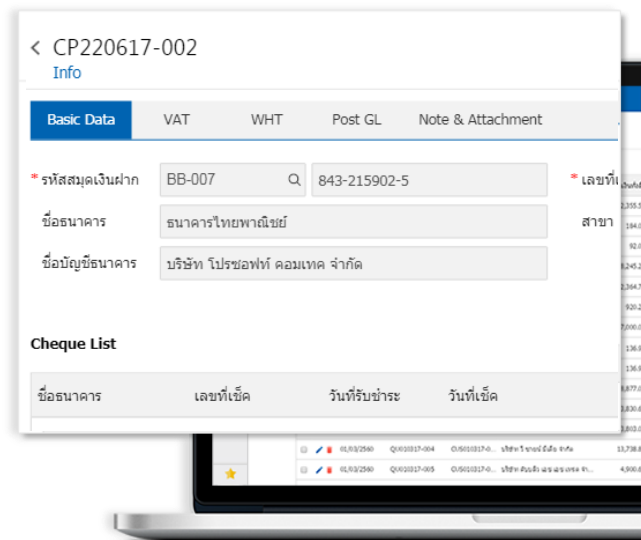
CP220617-002
Info

Basic Data | VAT | WHT | Post GL | Note & Attachment

* รหัสสมุดเงินฝาก BB-007 843-215902-5 * เลขที่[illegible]
ชื่อธนาคาร ธนาคารไทยพาณิชย์ สาขา
ชื่อบัญชีธนาคาร บริษัท โปรซอฟท์ คอมเทค จำกัด

Cheque List

| ชื่อธนาคาร | เลขที่เช็ค | วันที่รับชำระ | วันที่เช็ค |
|---|---|---|---|

01/03/2560 QO010317-004 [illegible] 13,738.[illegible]
01/03/2560 QO010317-005 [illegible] 4,900.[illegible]